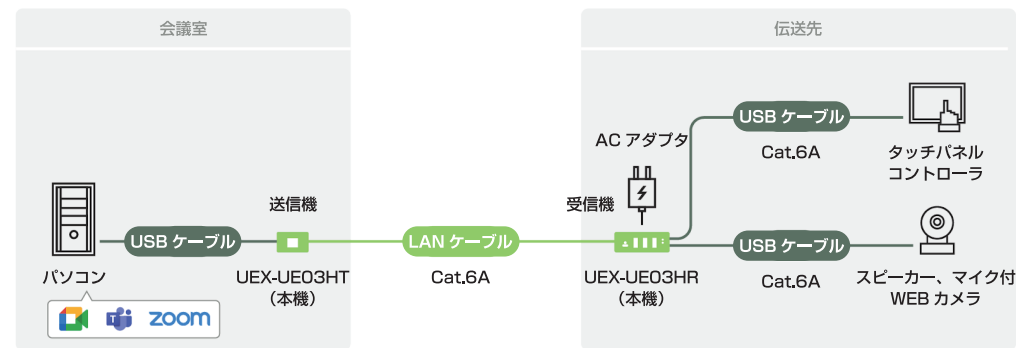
会議室

伝送先

パソコン

zoom

USB ケーブル

送信機

UEX-UE03HT
（本機）

LAN ケーブル

Cat.6A

AC アダプタ

受信機

UEX-UE03HR
（本機）

USB ケーブル

Cat.6A

タッチパネル
コントローラ

USB ケーブル

Cat.6A

スピーカー、マイク付
WEB カメラ